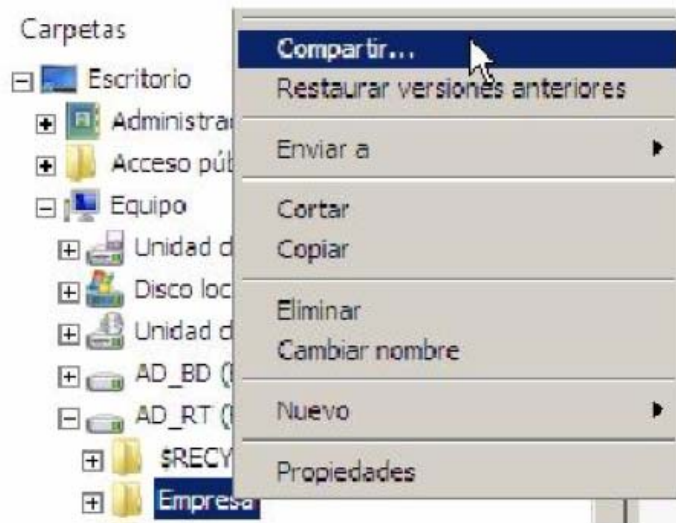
Carpetas
Escritorio
Administra
Acceso púb
Equipo
Unidad d
Disco loc
Unidad d
AD_BD (
AD_RT (
$RECY
Empresa

Compartir...
Restaurar versiones anteriores
Enviar a
Cortar
Copiar
Eliminar
Cambiar nombre
Nuevo
Propiedades